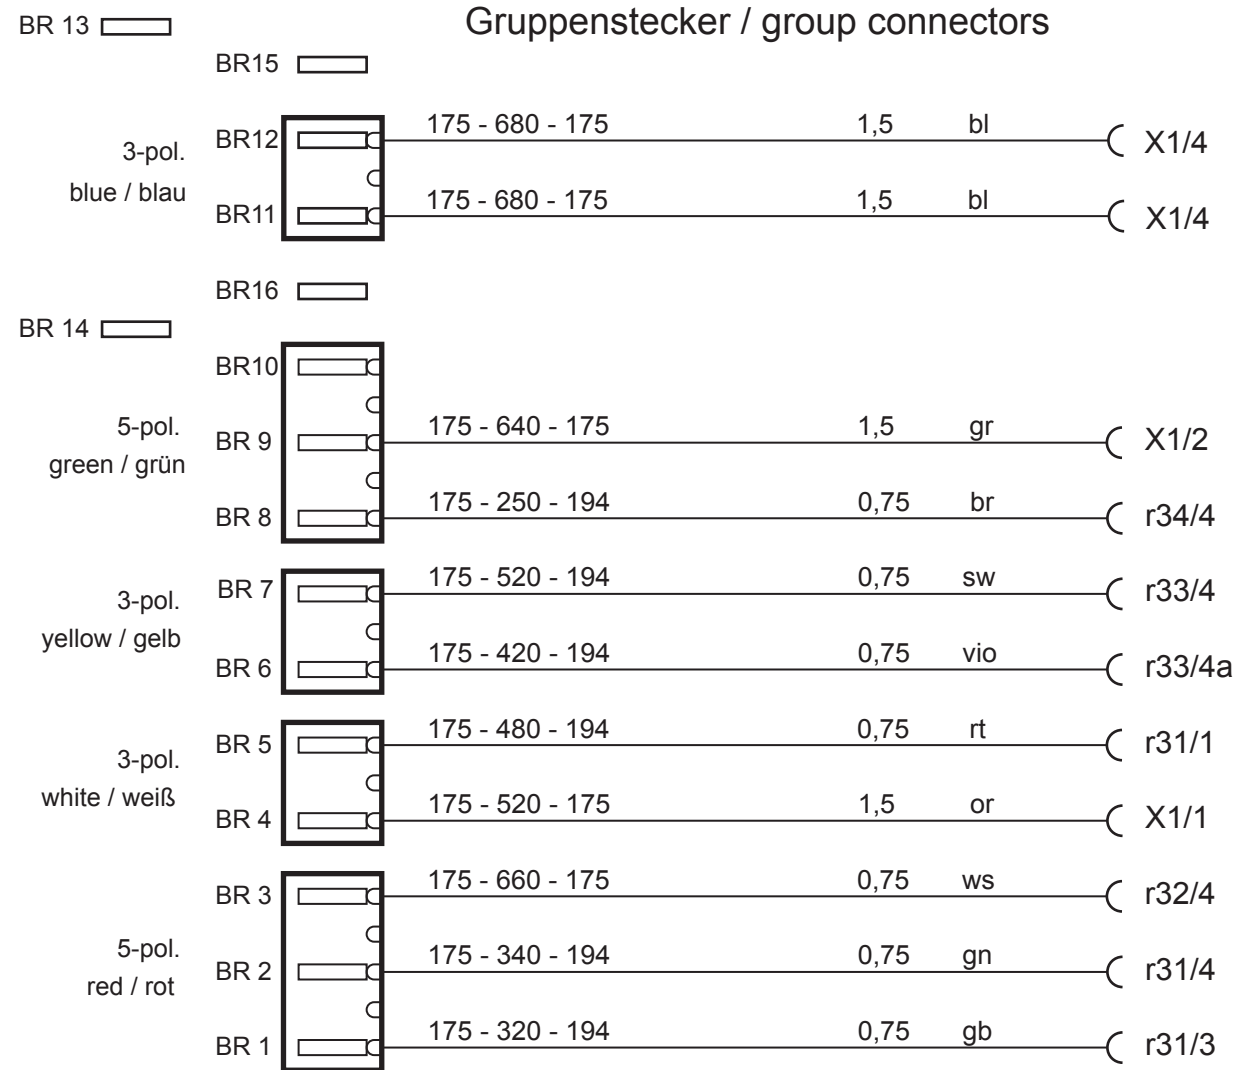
BR 13

Gruppenstecker / group connectors

BR15

3-pol.
blue / blau

BR12 175 - 680 - 175 1,5 bl X1/4

BR11 175 - 680 - 175 1,5 bl X1/4

BR16

BR 14

5-pol.
green / grün

BR10

BR 9 175 - 640 - 175 1,5 gr X1/2

BR 8 175 - 250 - 194 0,75 br r34/4

3-pol.
yellow / gelb

BR 7 175 - 520 - 194 0,75 sw r33/4

BR 6 175 - 420 - 194 0,75 vio r33/4a

3-pol.
white / weiß

BR 5 175 - 480 - 194 0,75 rt r31/1

BR 4 175 - 520 - 175 1,5 or X1/1

5-pol.
red / rot

BR 3 175 - 660 - 175 0,75 ws r32/4

BR 2 175 - 340 - 194 0,75 gn r31/4

BR 1 175 - 320 - 194 0,75 gb r31/3